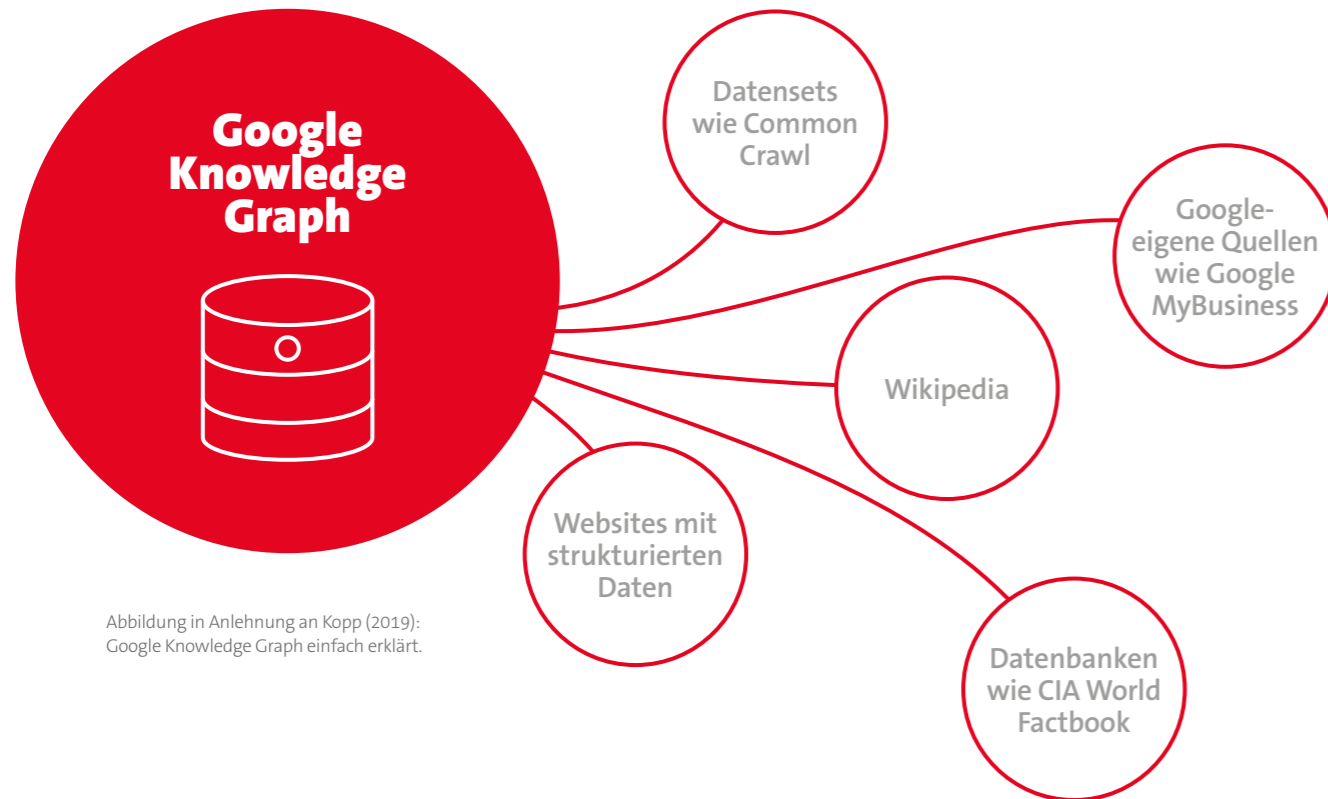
Google Knowledge Graph

Datensets wie Common Crawl

Google-eigene Quellen wie Google MyBusiness

Wikipedia

Websites mit strukturierten Daten

Datenbanken wie CIA World Factbook

Abbildung in Anlehnung an Kopp (2019): Google Knowledge Graph einfach erklärt.